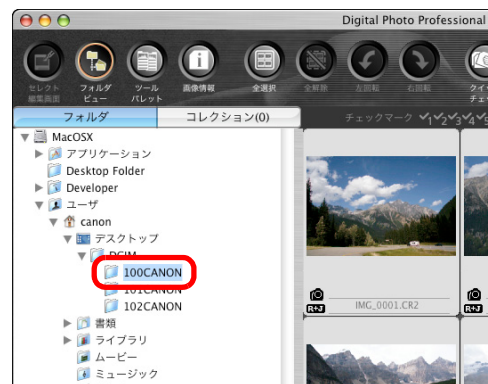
Digital Photo Professional

セレクト
編集画面
フォルダ
ビュー
ツール
パレット
画像情報
全選択
全解除
左回転
右回転
クイッ
チェッ

フォルダ
コレクション(0)
チェックマーク

MacOSX
アプリケーション
Desktop Folder
Developer
ユーザ
canon
デスクトップ
DCIM
100CANON
101CANON
102CANON
書類
ライブラリ
ムービー
ミュージック

IMG_0001.CR2
R+J
R+J